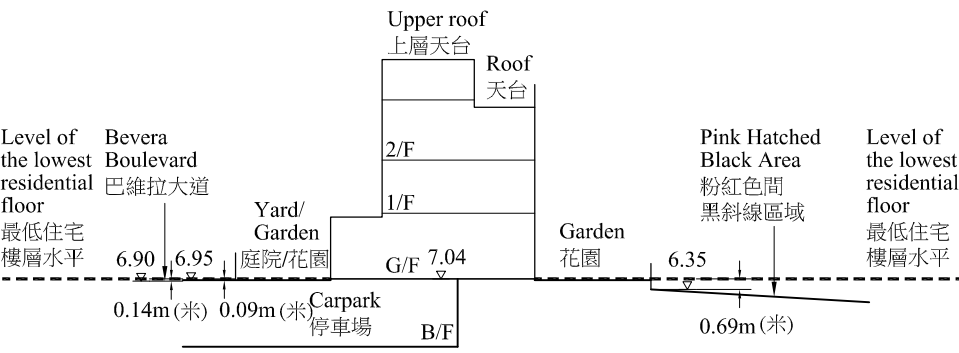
Upper roof
上層天台

Roof
天台

Level of the lowest residential floor
最低住宅樓層水平

Bevera Boulevard
巴維拉大道

2/F

1/F

Pink Hatched Black Area
粉紅色間黑斜線區域

Level of the lowest residential floor
最低住宅樓層水平

Yard/ Garden
庭院/花園

Garden
花園

6.90

6.95

G/F

7.04

6.35

0.14m (米)

0.09m (米)

Carpark
停車場

B/F

0.69m (米)